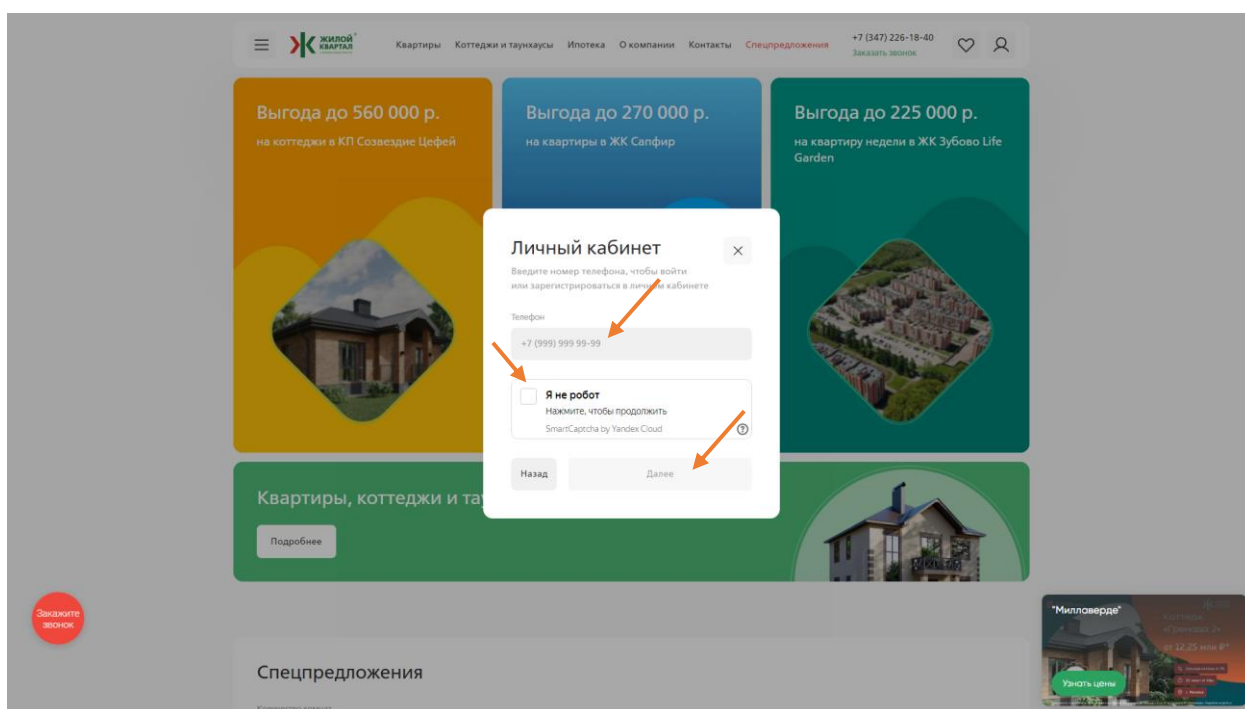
ЖИЛОЙ КВАРТАЛ

Квартиры Коттеджи и таунхаусы Ипотека О компании Контакты Спецпредложения

+7 (347) 226-18-40
Заказать звонок

Выгода до 560 000 р.
на коттеджи в КП Созвездие Цефей

Выгода до 270 000 р.
на квартиры в ЖК Сапфир

Выгода до 225 000 р.
на квартиру недели в ЖК Зубово Life Garden

Личный кабинет
Введите номер телефона, чтобы войти или зарегистрироваться в личном кабинете

Телефон
+7 (999) 999 99-99

Я не робот
Нажмите, чтобы продолжить
SmartCaptcha by Yandex Cloud

Назад
Далее

Квартиры, коттеджи и та

Подробнее

Закажите звонок

Спецпредложения

"Миллаверде"
Коттедж «Гренада 2»
от 12,25 млн ₽*
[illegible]
Узнать цены